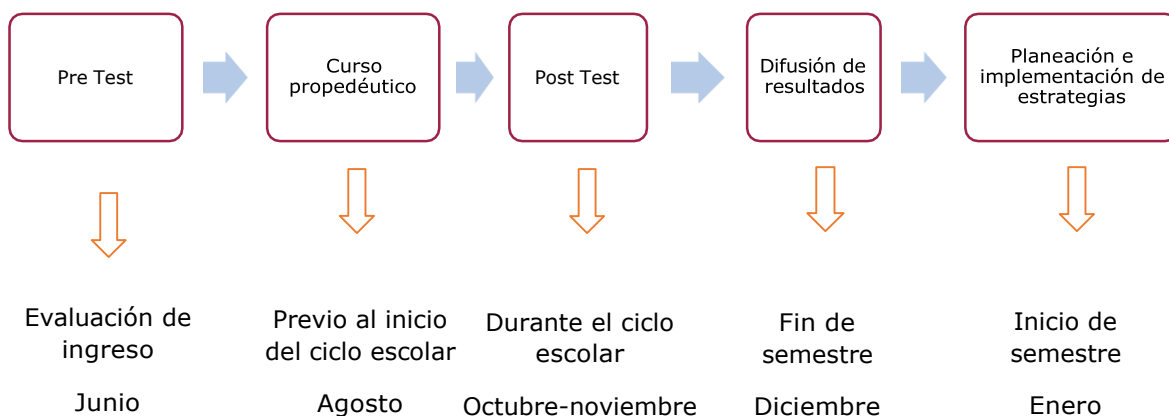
Pre Test

Curso propedéutico

Post Test

Difusión de resultados

Planeación e implementación de estrategias

Evaluación de ingreso

Junio

Previo al inicio del ciclo escolar

Agosto

Durante el ciclo escolar

Octubre-noviembre

Fin de semestre

Diciembre

Inicio de semestre

Enero